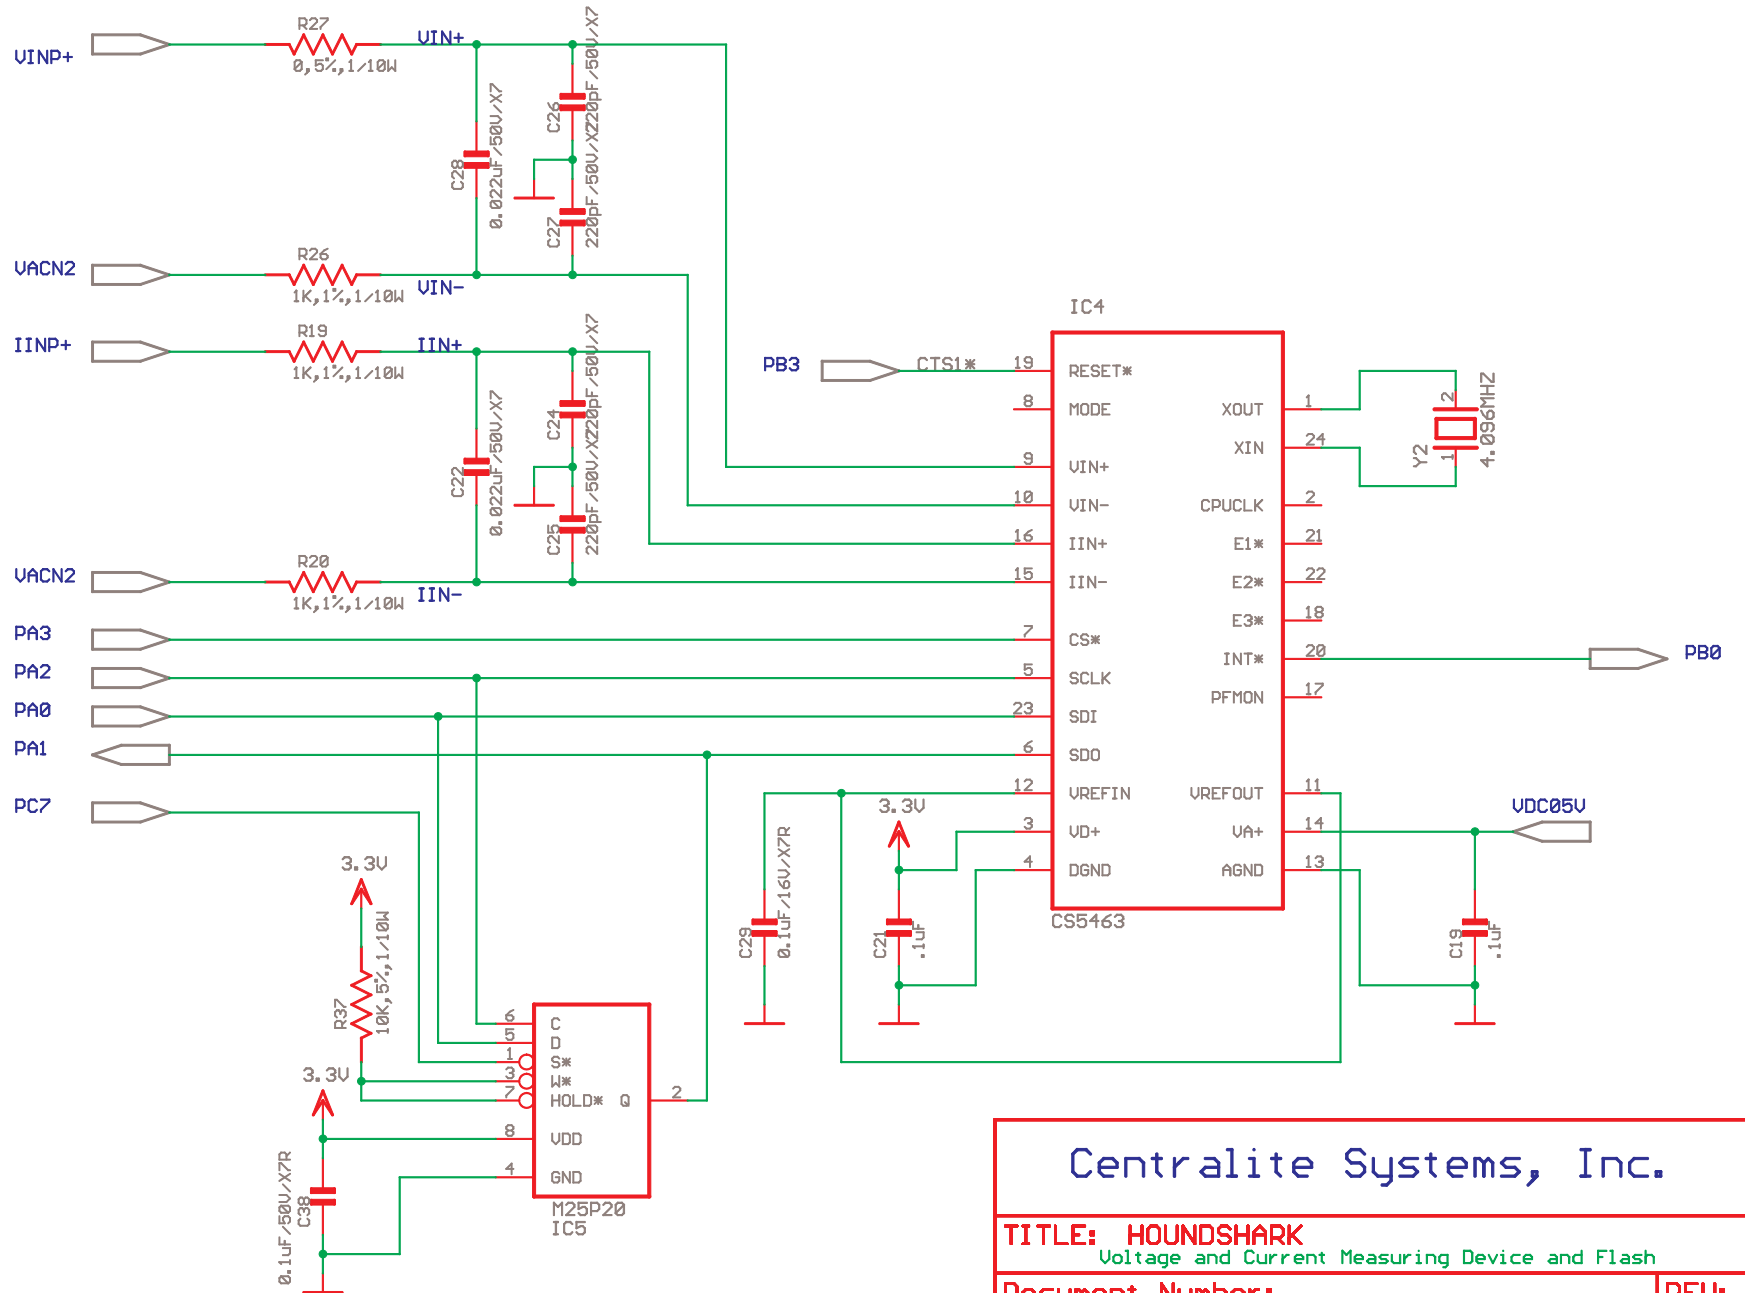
VINP+
R27
0,5%,1/10W
VIN+
C28
0.022uF/50V/X7
C26
220pF/50V/X7
C27
220pF/50V/X7
VACN2
R26
1K,1%,1/10W
VIN-
IINP+
R19
1K,1%,1/10W
IIN+
C22
0.022uF/50V/X7
C24
220pF/50V/X7
C25
220pF/50V/X7
VACN2
R20
1K,1%,1/10W
IIN-
PA3
PA2
PA0
PA1
PC7
IC4
PB3
CTS1*
19
RESET*
8
MODE
9
VIN+
10
VIN-
16
IIN+
15
IIN-
7
CS*
5
SCLK
23
SDI
6
SDO
12
VREFIN
3
VD+
4
DGND
XOUT
1
XIN
24
CPUCLK
2
E1*
21
E2*
22
E3*
18
INT*
20
PFMON
17
VREFOUT
11
VA+
14
AGND
13
CS5463
Y2
2
1
4.096MHZ
PB0
VDC05V
3.3V
C29
0.1uF/16V/X7R
C21
.1uF
C19
.1uF
3.3V
R37
10K,5%,1/10W
3.3V
6
5
1
3
7
8
4
C
D
S*
W*
HOLD*
Q
2
VDD
GND
M25P20
IC5
C38
0.1uF/50V/X7R
Centralite Systems, Inc.
TITLE: HOUNDSHARK
Voltage and Current Measuring Device and Flash
Document Number:
REV: